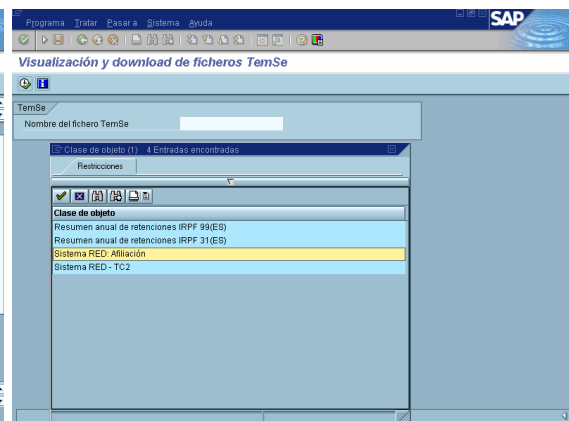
Programa Tratar Pasar a Sistema Ayuda

SAP

Visualización y download de ficheros TemSe

TemSe

Nombre del fichero TemSe

Clase de objeto (1) 4 Entradas encontradas

Restricciones

Clase de objeto

Resumen anual de retenciones IRPF 99(ES)

Resumen anual de retenciones IRPF 31(ES)

Sistema RED: Afiliación

Sistema RED - TC2